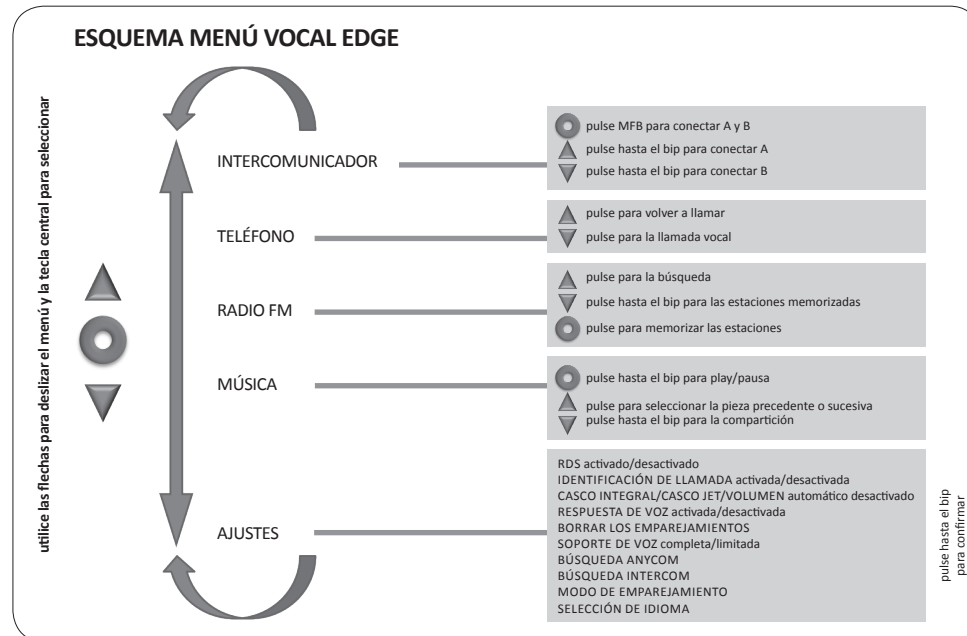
ESQUEMA MENÚ VOCAL EDGE

utilice las flechas para deslizar el menú y la tecla central para seleccionar

INTERCOMUNICADOR

pulse MFB para conectar A y B
pulse hasta el bip para conectar A
pulse hasta el bip para conectar B

TELÉFONO

pulse para volver a llamar
pulse para la llamada vocal

RADIO FM

pulse para la búsqueda
pulse hasta el bip para las estaciones memorizadas
pulse para memorizar las estaciones

MÚSICA

pulse hasta el bip para play/pausa
pulse para seleccionar la pieza precedente o sucesiva
pulse hasta el bip para la compartición

AJUSTES

RDS activado/desactivado
IDENTIFICACIÓN DE LLAMADA activada/desactivada
CASCO INTEGRAL/CASCO JET/VOLUMEN automático desactivado
RESPUESTA DE VOZ activada/desactivada
BORRAR LOS EMPAREJAMIENTOS
SOPORTE DE VOZ completa/limitada
BÚSQUEDA ANYCOM
BÚSQUEDA INTERCOM
MODO DE EMPAREJAMIENTO
SELECCIÓN DE IDIOMA

pulse hasta el bip para confirmar